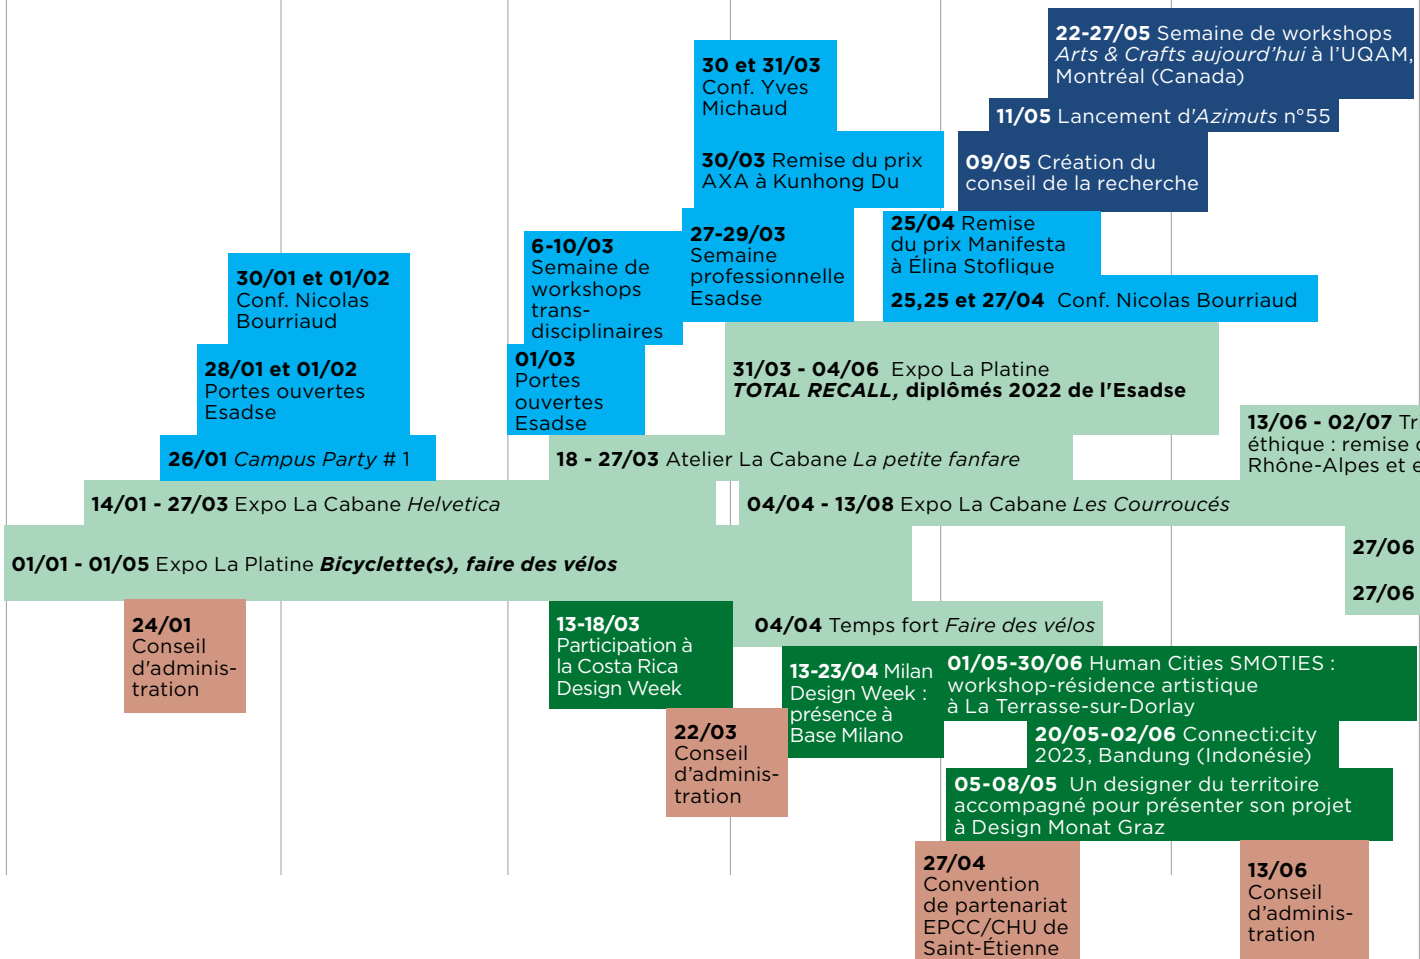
**22-27/05** Semaine de workshops *Arts & Crafts aujourd'hui* à l'UQAM, Montréal (Canada)

**30 et 31/03** Conf. Yves Michaud

**11/05** Lancement d'*Azimuts* n°55

**30/03** Remise du prix AXA à Kunhong Du

**09/05** Création du conseil de la recherche

**27-29/03** Semaine professionnelle Esadse

**25/04** Remise du prix Manifesta à Élina Stoflique

**6-10/03** Semaine de workshops trans-disciplinaires

**25,25 et 27/04** Conf. Nicolas Bourriaud

**30/01 et 01/02** Conf. Nicolas Bourriaud

**28/01 et 01/02** Portes ouvertes Esadse

**01/03** Portes ouvertes Esadse

**31/03 - 04/06** Expo La Platine ***TOTAL RECALL*, diplômés 2022 de l'Esadse**

**13/06 - 02/07** Tr éthique : remise Rhône-Alpes et e

**26/01** *Campus Party* # 1

**18 - 27/03** Atelier La Cabane *La petite fanfare*

**14/01 - 27/03** Expo La Cabane *Helvetica*

**04/04 - 13/08** Expo La Cabane *Les Courroucés*

**27/06**

**01/01 - 01/05** Expo La Platine ***Bicyclette(s), faire des vélos***

**27/06**

**24/01** Conseil d'adminis-tration

**13-18/03** Participation à la Costa Rica Design Week

**04/04** Temps fort *Faire des vélos*

**13-23/04** Milan Design Week : présence à Base Milano

**01/05-30/06** Human Cities SMOTIES : workshop-résidence artistique à La Terrasse-sur-Dorlay

**22/03** Conseil d'adminis-tration

**20/05-02/06** Connecti:city 2023, Bandung (Indonésie)

**05-08/05** Un designer du territoire accompagné pour présenter son projet à Design Monat Graz

**27/04** Convention de partenariat EPCC/CHU de Saint-Étienne

**13/06** Conseil d'adminis-tration